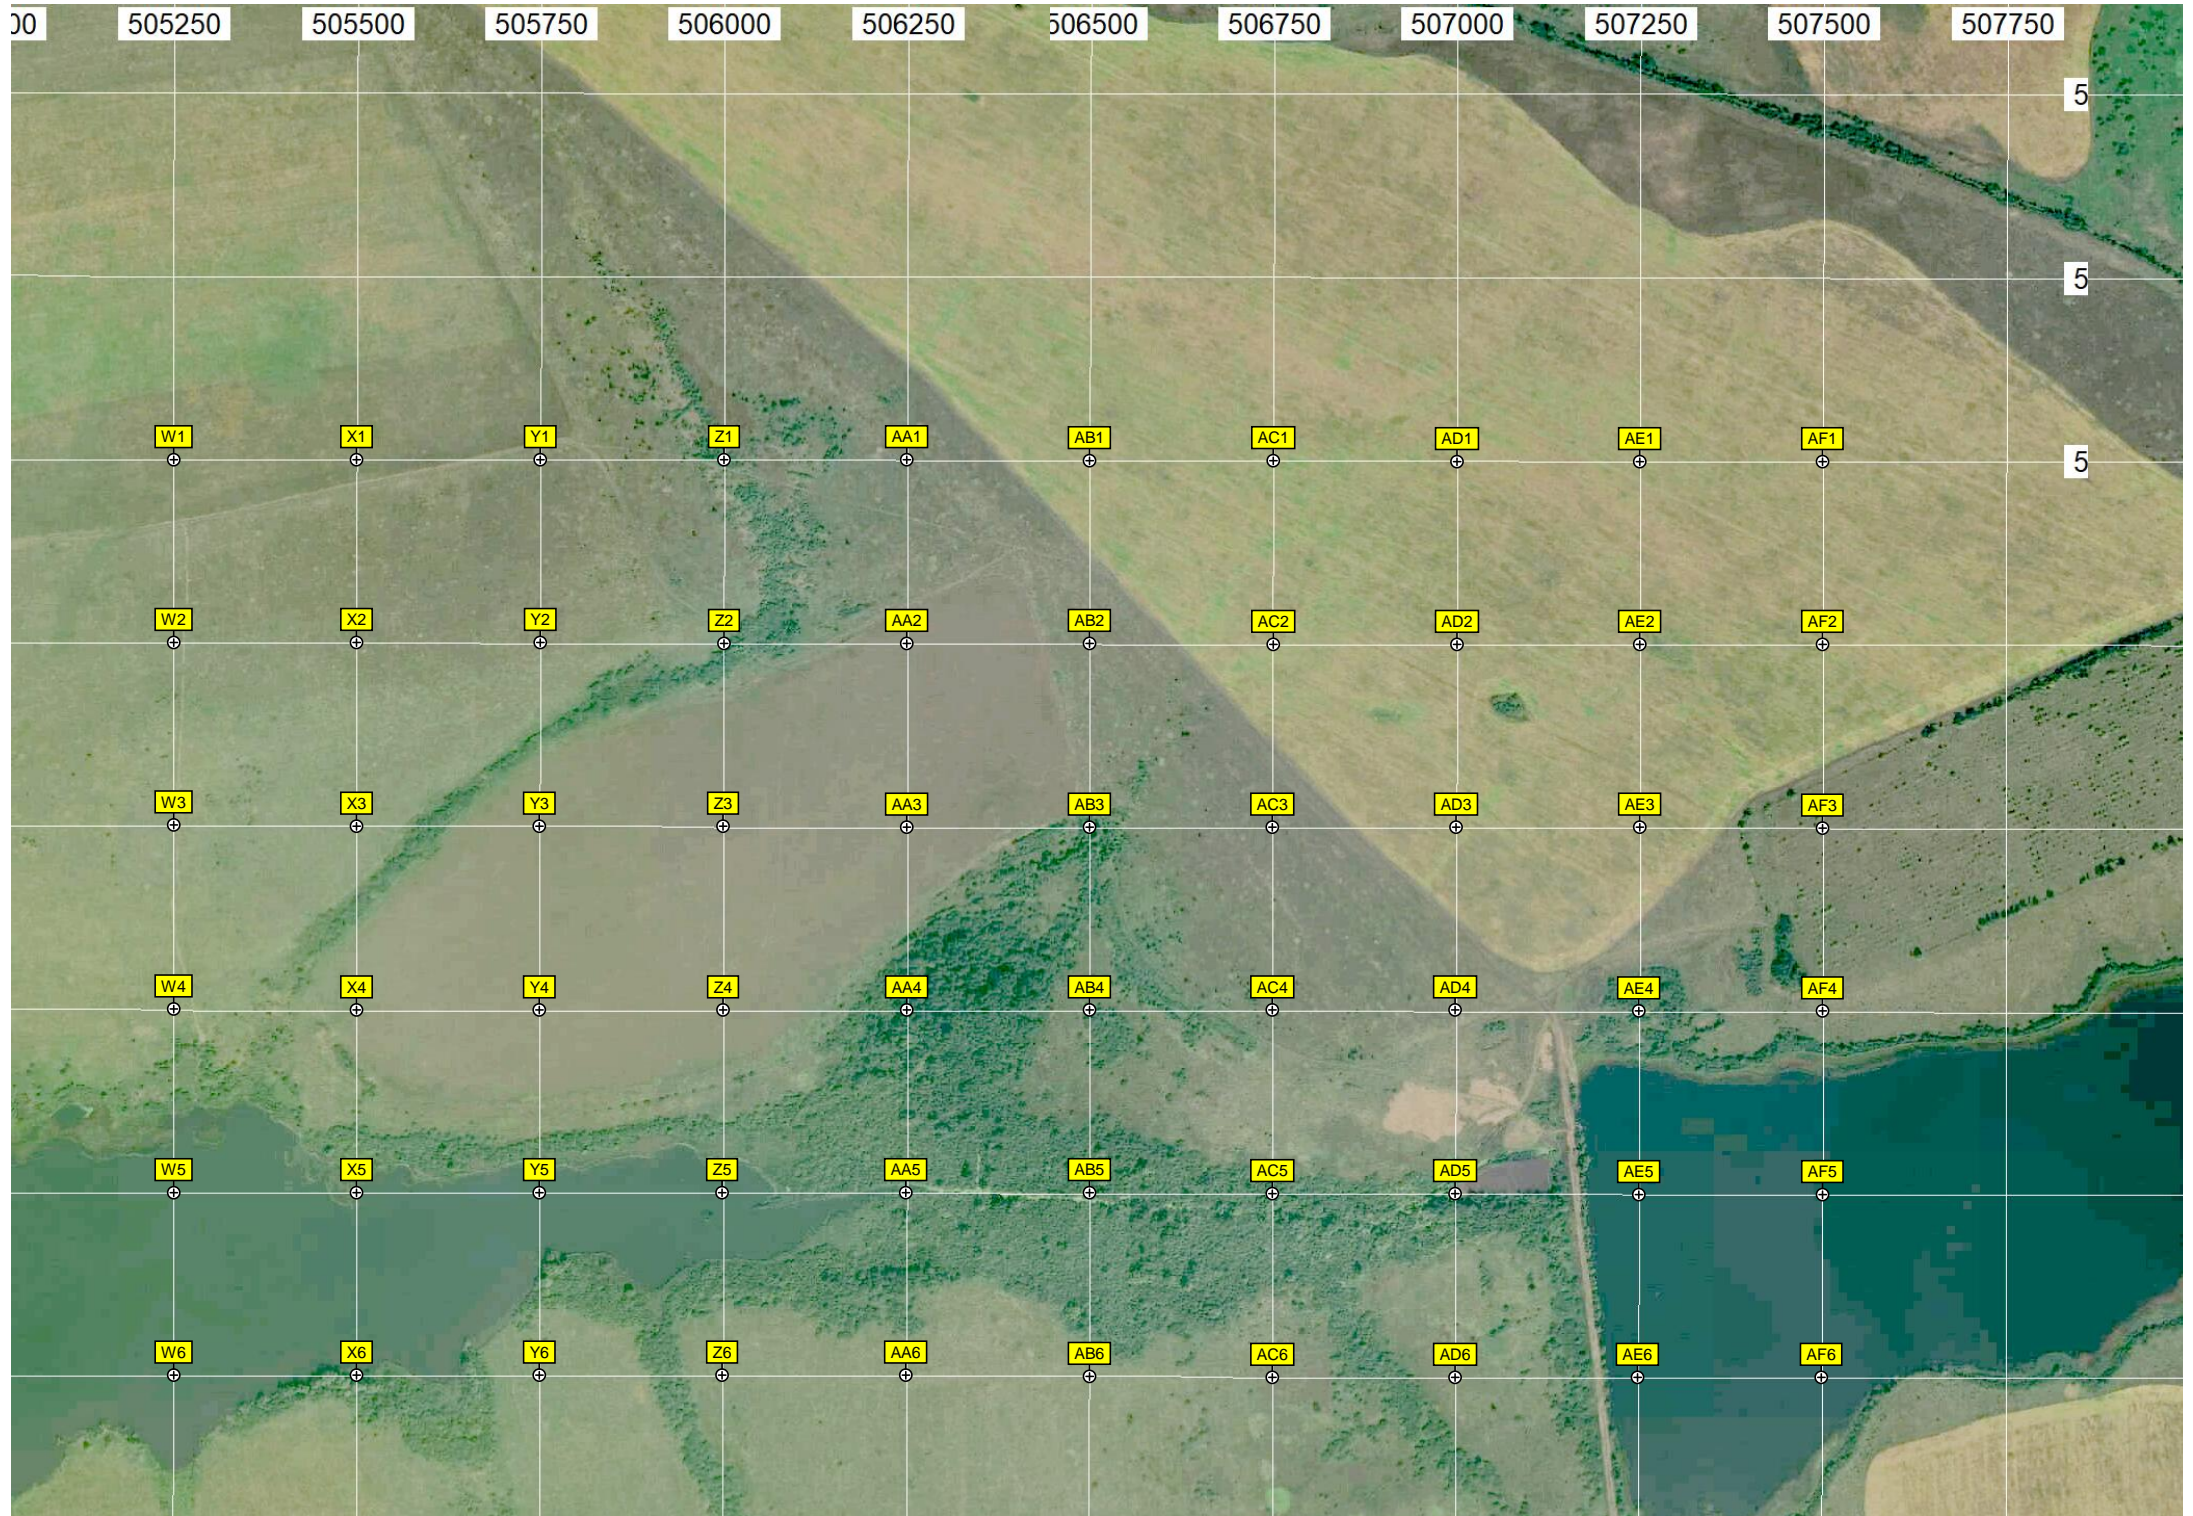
00 505250 505500 505750 506000 506250 506500 506750 507000 507250 507500 507750

5

5

W1 X1 Y1 Z1 AA1 AB1 AC1 AD1 AE1 AF1

5

W2 X2 Y2 Z2 AA2 AB2 AC2 AD2 AE2 AF2

W3 X3 Y3 Z3 AA3 AB3 AC3 AD3 AE3 AF3

W4 X4 Y4 Z4 AA4 AB4 AC4 AD4 AE4 AF4

W5 X5 Y5 Z5 AA5 AB5 AC5 AD5 AE5 AF5

W6 X6 Y6 Z6 AA6 AB6 AC6 AD6 AE6 AF6